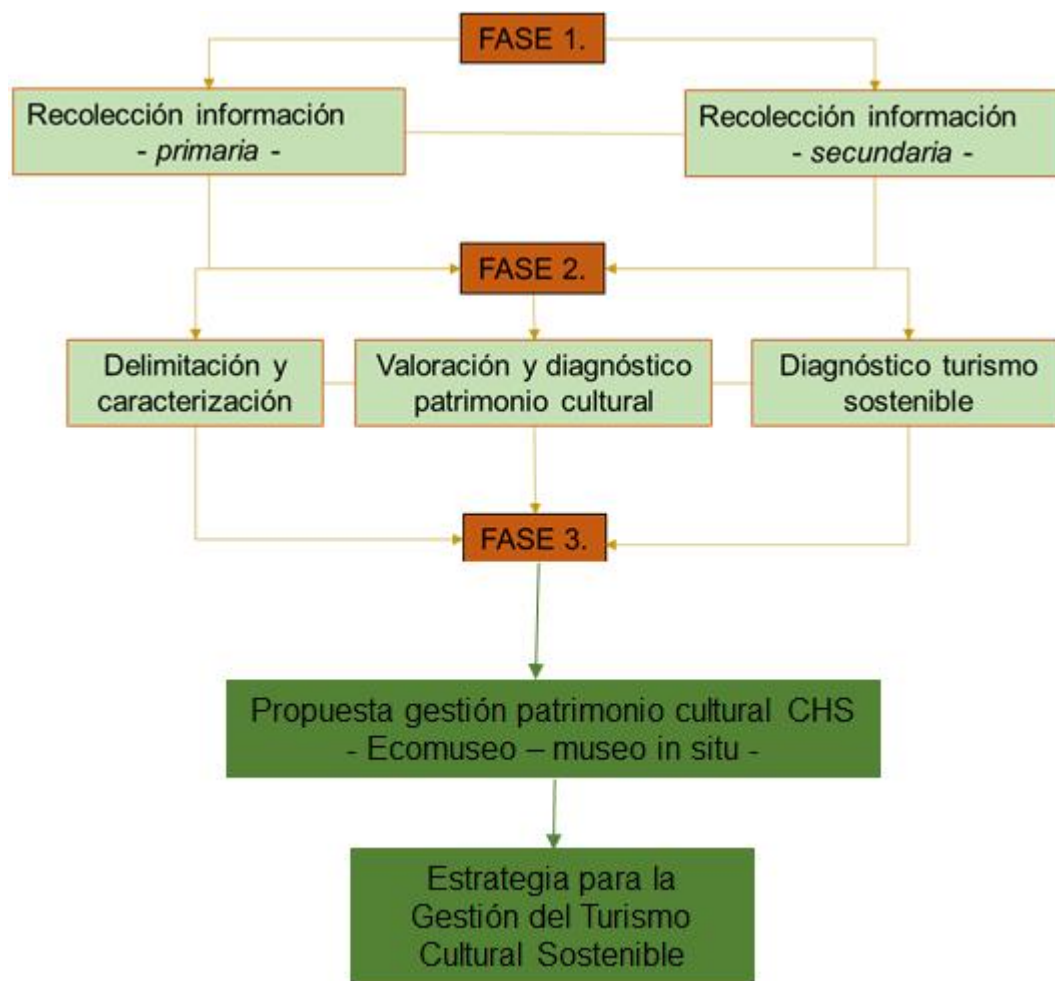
FASE 1.

Recolección información
- *primaria* -

Recolección información
- *secundaria* -

FASE 2.

Delimitación y caracterización

Valoración y diagnóstico patrimonio cultural

Diagnóstico turismo sostenible

FASE 3.

Propuesta gestión patrimonio cultural CHS
- Ecomuseo – museo in situ -

Estrategia para la Gestión del Turismo Cultural Sostenible